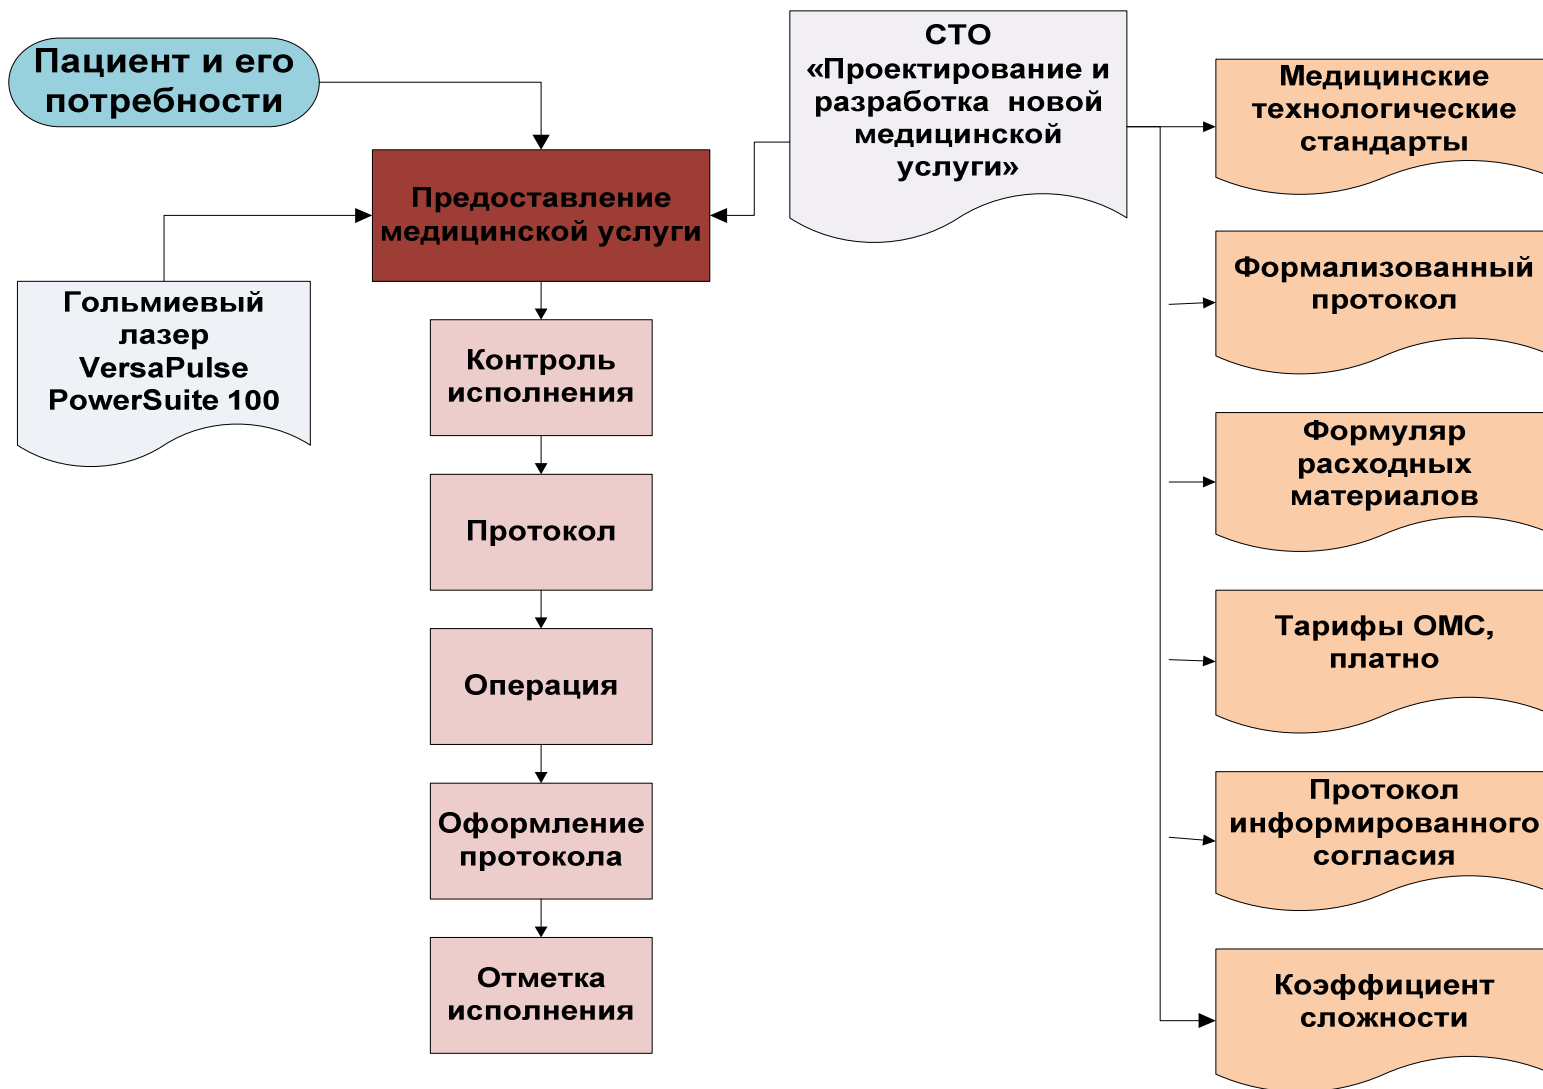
Пациент и его потребности

СТО «Проектирование и разработка новой медицинской услуги»

Медицинские технологические стандарты

Предоставление медицинской услуги

Гольмиевый лазер VersaPulse PowerSuite 100

Формализованный протокол

Контроль исполнения

Формуляр расходных материалов

Протокол

Тарифы ОМС, платно

Операция

Оформление протокола

Протокол информированного согласия

Отметка исполнения

Коэффициент сложности